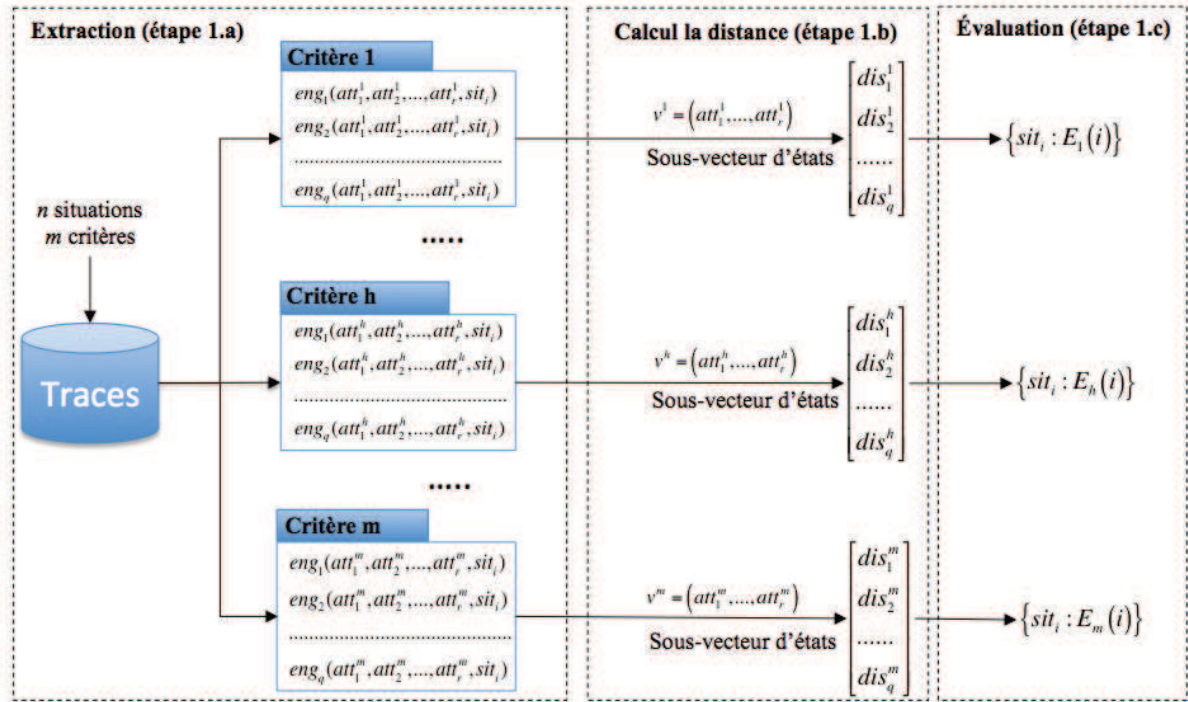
Extraction (étape 1.a)

Calcul la distance (étape 1.b)

Évaluation (étape 1.c)

$n$ situations
$m$ critères

Traces

Critère 1

$eng_1(att_1^1, att_2^1, ..., att_r^1, sit_i)$
$eng_2(att_1^1, att_2^1, ..., att_r^1, sit_i)$
$eng_q(att_1^1, att_2^1, ..., att_r^1, sit_i)$

$v^1 = \left(att_1^1, ..., att_r^1\right)$
Sous-vecteur d'états

$\begin{bmatrix} dis_1^1 \\ dis_2^1 \\ ...... \\ dis_q^1 \end{bmatrix}$

$\left\{sit_i : E_1(i)\right\}$

.....

Critère h

$eng_1(att_1^h, att_2^h, ..., att_r^h, sit_i)$
$eng_2(att_1^h, att_2^h, ..., att_r^h, sit_i)$
$eng_q(att_1^h, att_2^h, ..., att_r^h, sit_i)$

$v^h = \left(att_1^h, ..., att_r^h\right)$
Sous-vecteur d'états

$\begin{bmatrix} dis_1^h \\ dis_2^h \\ ...... \\ dis_q^h \end{bmatrix}$

$\left\{sit_i : E_h(i)\right\}$

.....

Critère m

$eng_1(att_1^m, att_2^m, ..., att_r^m, sit_i)$
$eng_2(att_1^m, att_2^m, ..., att_r^m, sit_i)$
$eng_q(att_1^m, att_2^m, ..., att_r^m, sit_i)$

$v^m = \left(att_1^m, ..., att_r^m\right)$
Sous-vecteur d'états

$\begin{bmatrix} dis_1^m \\ dis_2^m \\ ...... \\ dis_q^m \end{bmatrix}$

$\left\{sit_i : E_m(i)\right\}$